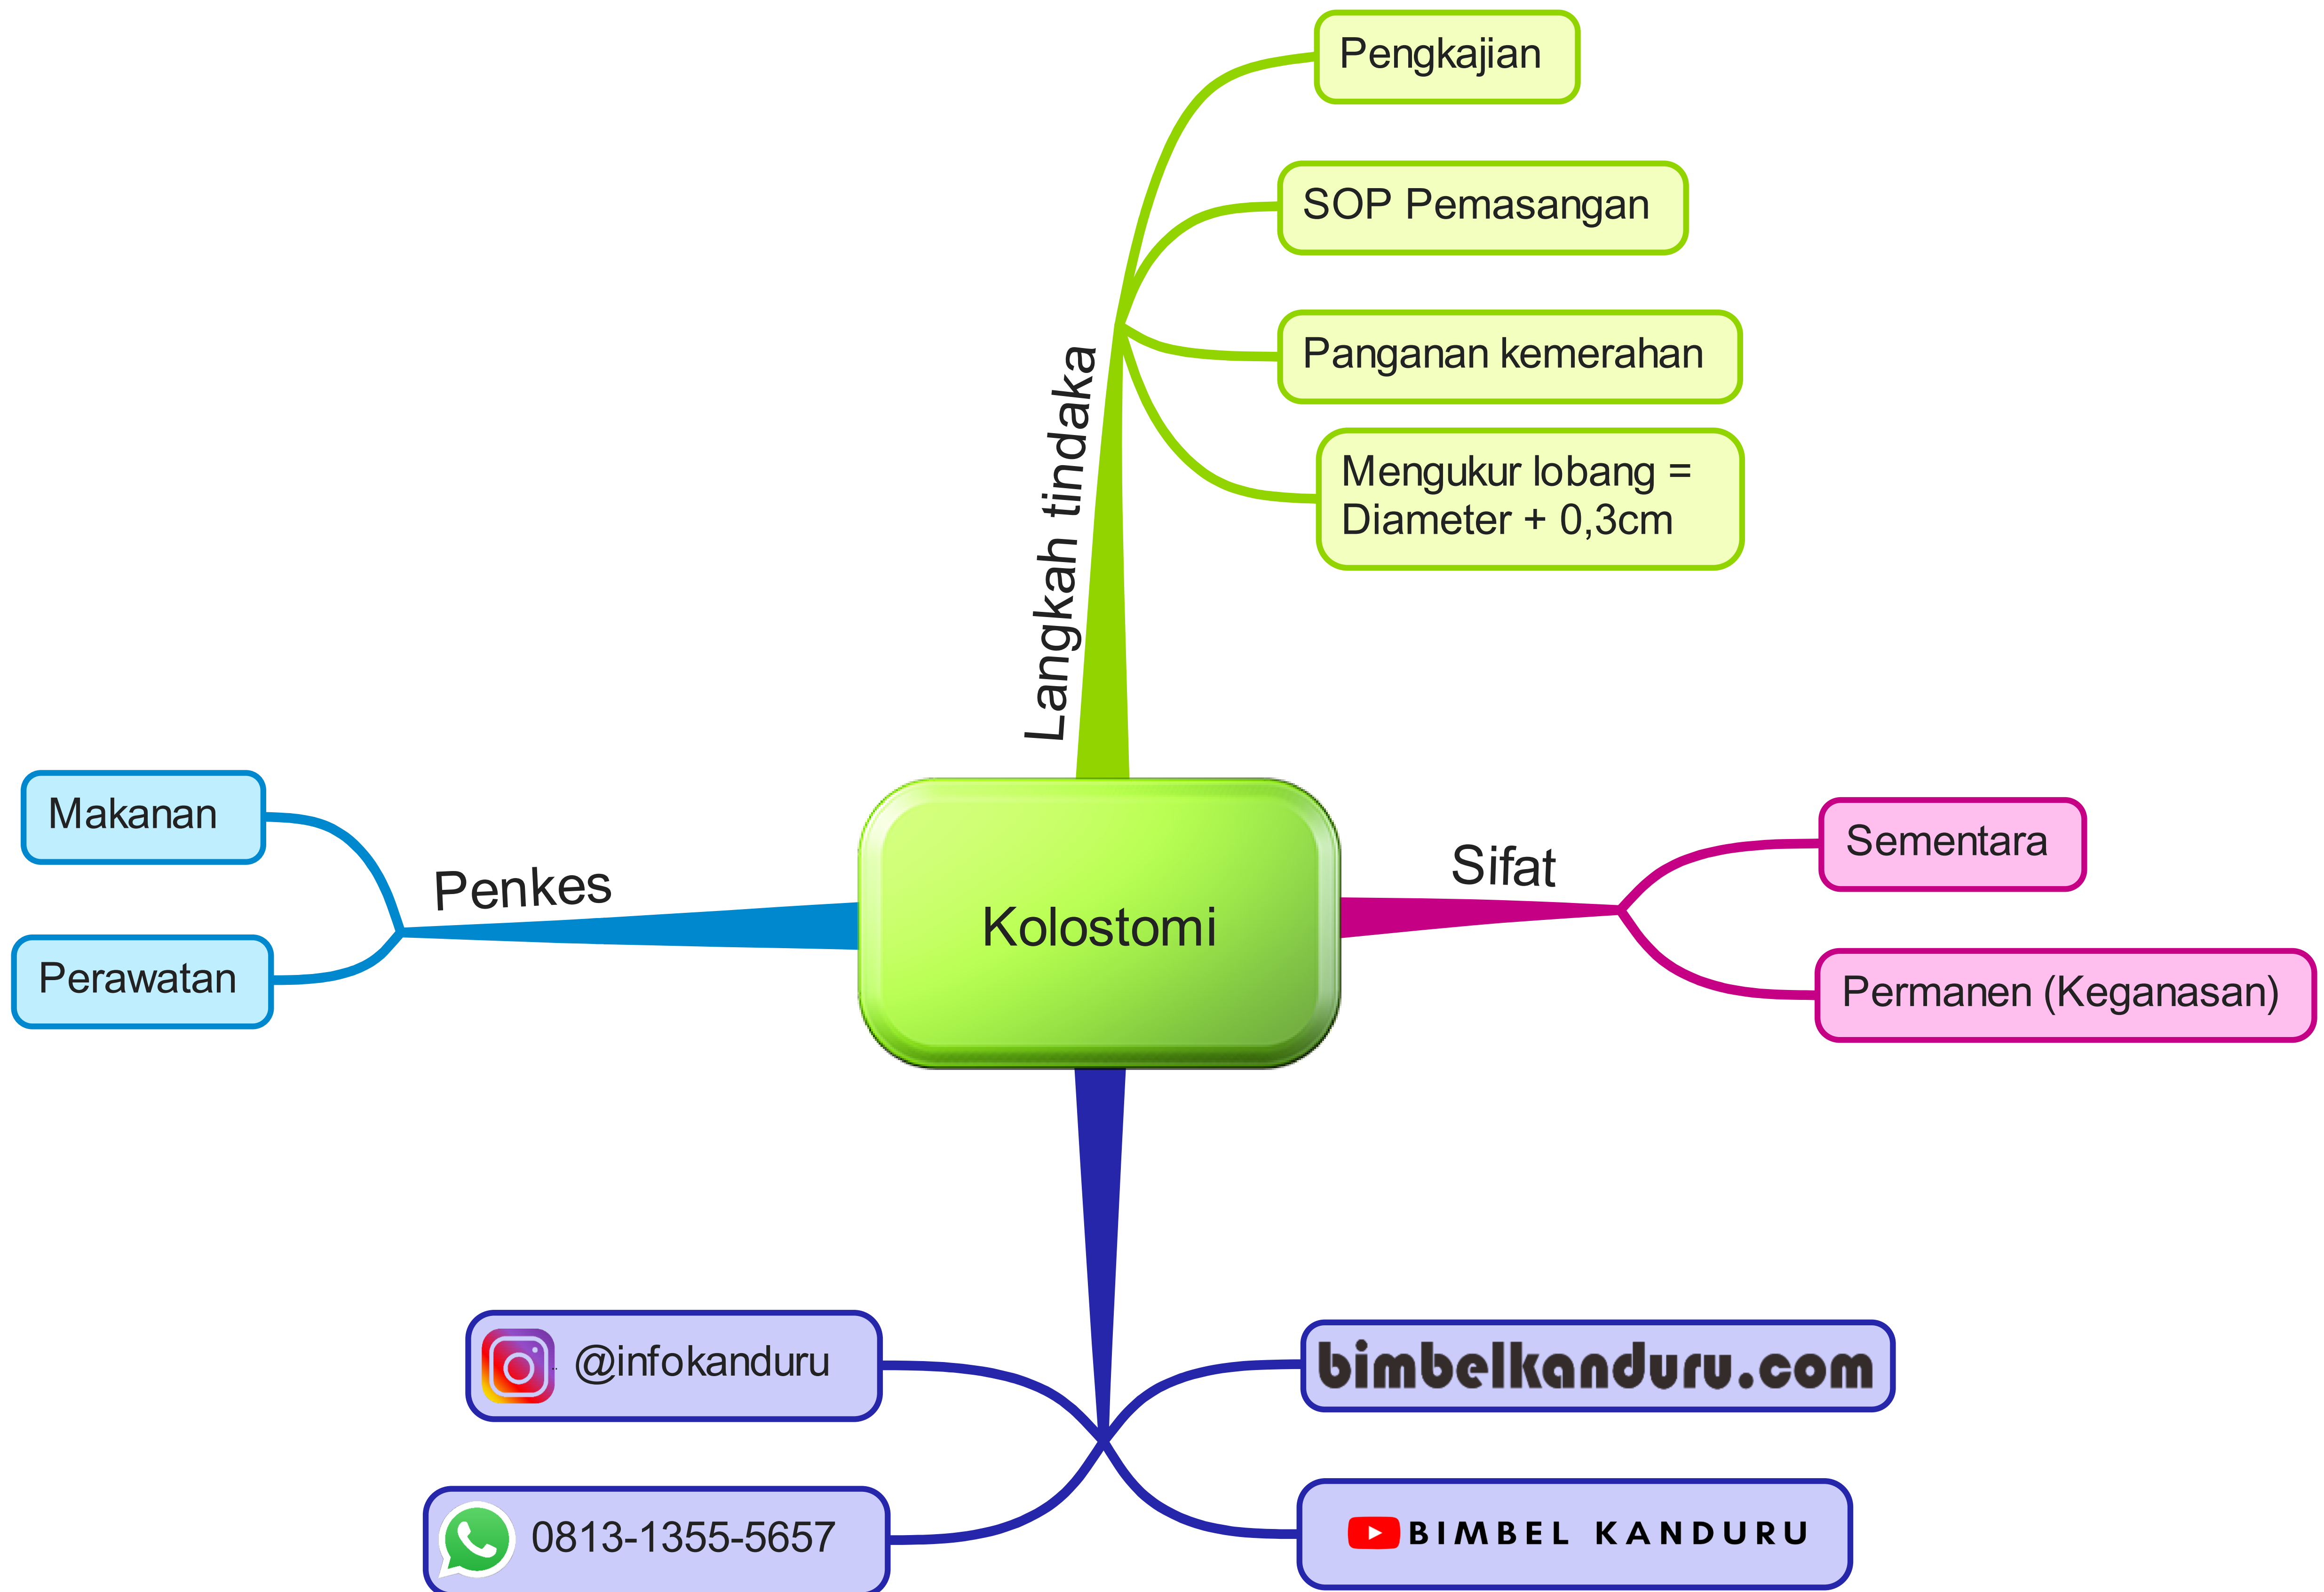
Kolostomi

Langkah tindaka

Pengkajian

SOP Pemasangan

Panganan kemerahan

Mengukur lobang = Diameter + 0,3cm

Sifat

Sementara

Permanen (Keganasan)

Penkes

Makanan

Perawatan

@infokanduru

0813-1355-5657

bimbelkanduru.com

BIMBEL KANDURU